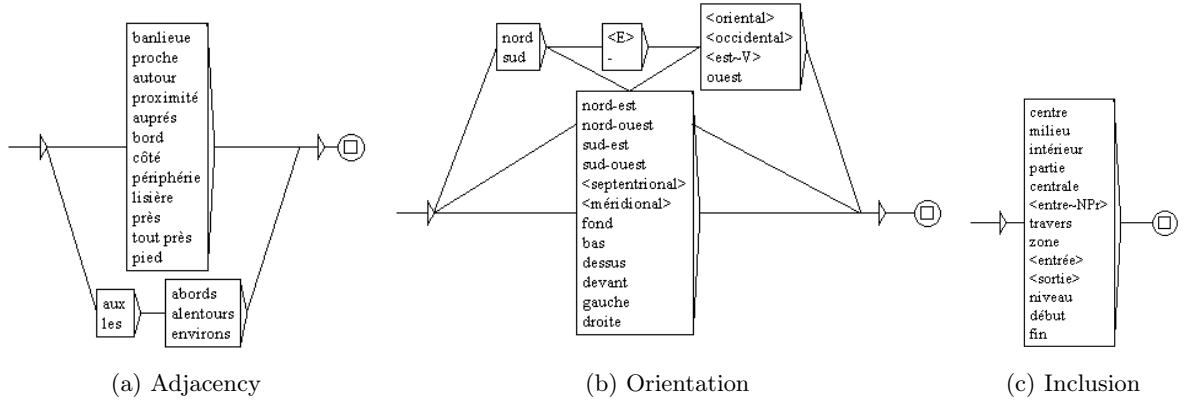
banlieue
proche
autour
proximité
auprés
bord
côté
périphérie
lisière
près
tout près
pied

aux
les

abords
alentours
environs

(a) Adjacency

nord
sud

<E>
-

<oriental>
<occidental>
<est~V>
ouest

nord-est
nord-ouest
sud-est
sud-ouest
<septentrional>
<méridional>
fond
bas
dessus
devant
gauche
droite

(b) Orientation

centre
milieu
intérieur
partie
centrale
<entre~NPr>
travers
zone
<entrée>
<sortie>
niveau
début
fin

(c) Inclusion